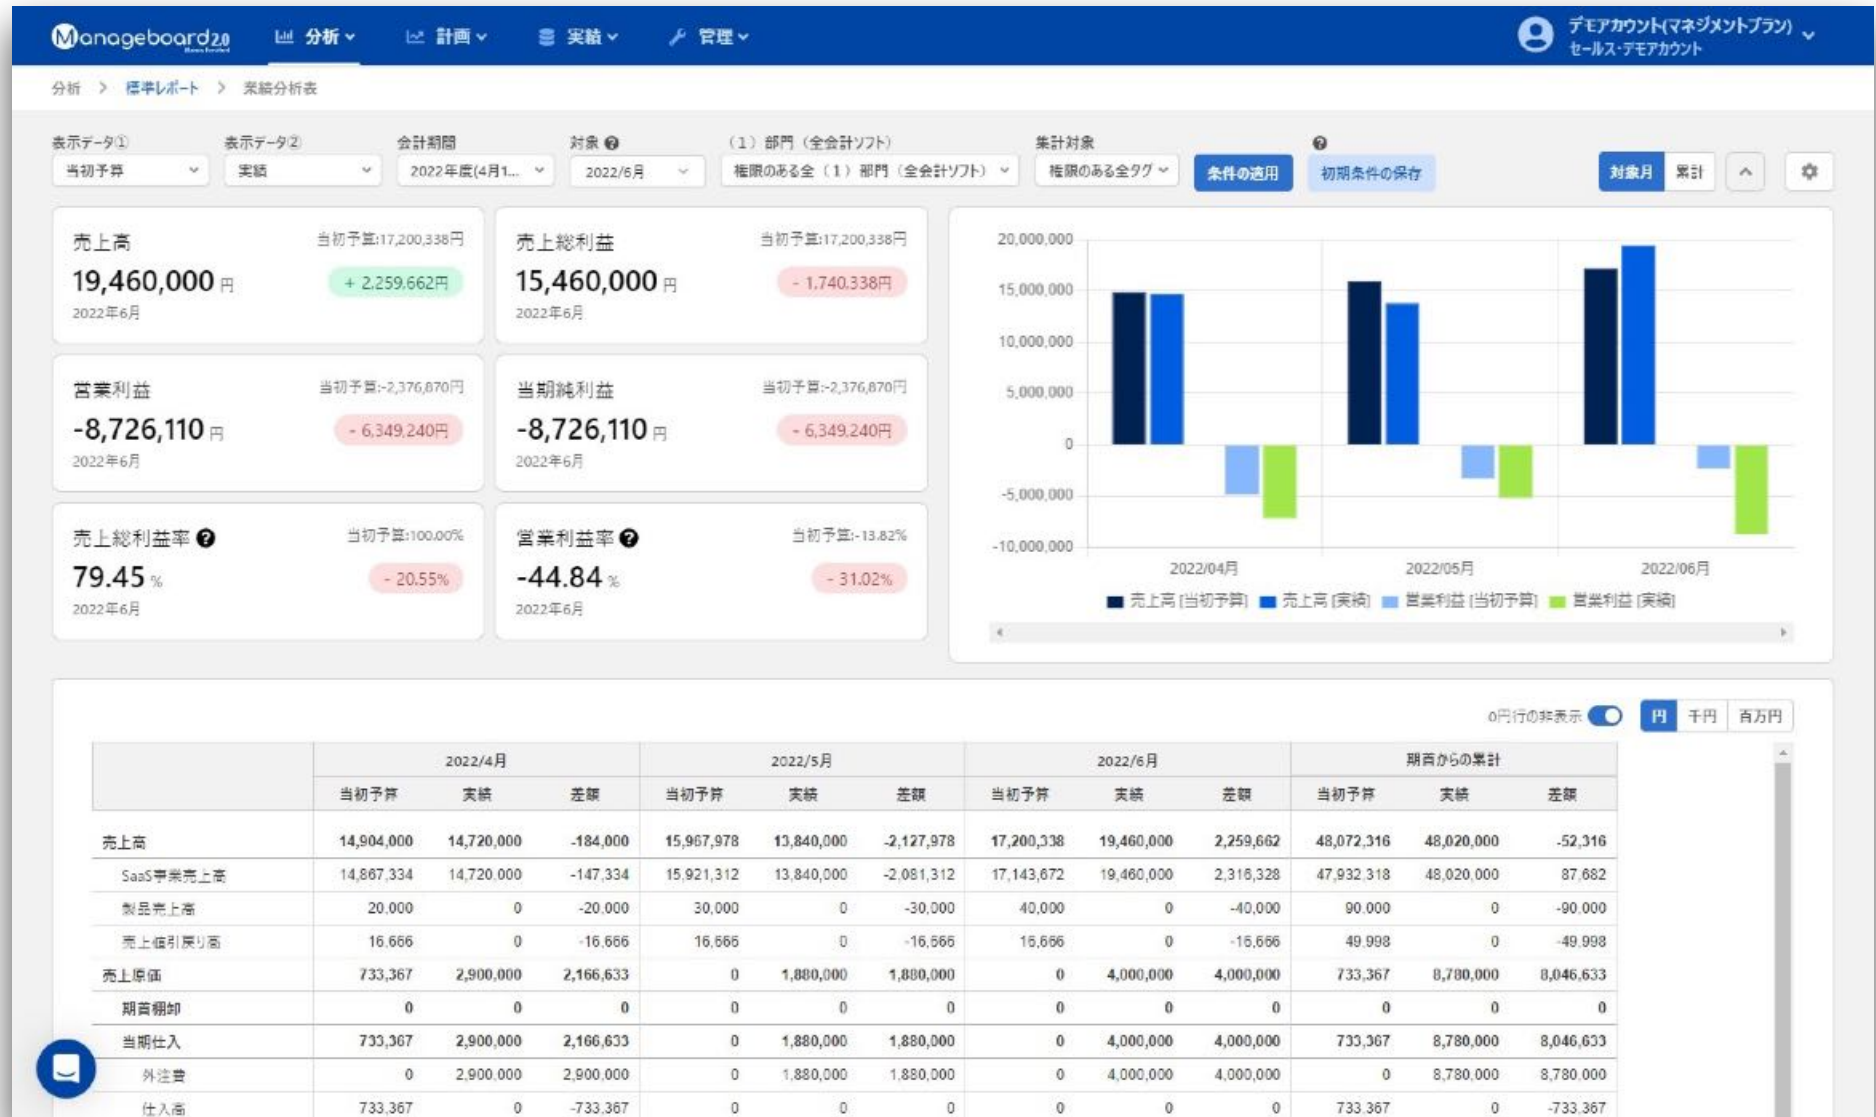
Manageboard2.0 分析 計画 実績 管理 デモアカウント(マネジメントプラン) セールス・デモアカウント

分析 > 標準レポート > 業績分析表

表示データ① 当初予算
表示データ② 実績
会計期間 2022年度(4月1...
対象 2022/6月
(1) 部門 (全会計ソフト) 権限のある全 (1) 部門 (全会計ソフト)
集計対象 権限のある全タグ
条件の適用
初期条件の保存
対象月 累計

売上高 当初予算:17,200,338円
19,460,000円
+ 2,259,662円
2022年6月

売上総利益 当初予算:17,200,338円
15,460,000円
- 1,740,338円
2022年6月

営業利益 当初予算:-2,376,870円
-8,726,110円
- 6,349,240円
2022年6月

当期純利益 当初予算:-2,376,870円
-8,726,110円
- 6,349,240円
2022年6月

売上総利益率 当初予算:100.00%
79.45%
- 20.55%
2022年6月

営業利益率 当初予算:-13.82%
-44.84%
- 31.02%
2022年6月

20,000,000
15,000,000
10,000,000
5,000,000
0
-5,000,000
-10,000,000
2022/04月 2022/05月 2022/06月
売上高 [当初予算] 売上高 [実績] 営業利益 [当初予算] 営業利益 [実績]

0円行の非表示 円 千円 百万円

| | 2022/4月 | | | 2022/5月 | | | 2022/6月 | | | 期首からの累計 | | |
|---|---|---|---|---|---|---|---|---|---|---|---|---|
| | 当初予算 | 実績 | 差額 | 当初予算 | 実績 | 差額 | 当初予算 | 実績 | 差額 | 当初予算 | 実績 | 差額 |
| 売上高 | 14,904,000 | 14,720,000 | -184,000 | 15,967,978 | 13,840,000 | -2,127,978 | 17,200,338 | 19,460,000 | 2,259,662 | 48,072,316 | 48,020,000 | -52,316 |
| SaaS事業売上高 | 14,867,334 | 14,720,000 | -147,334 | 15,921,312 | 13,840,000 | -2,081,312 | 17,143,672 | 19,460,000 | 2,316,328 | 47,932,318 | 48,020,000 | 87,682 |
| 製品売上高 | 20,000 | 0 | -20,000 | 30,000 | 0 | -30,000 | 40,000 | 0 | -40,000 | 90,000 | 0 | -90,000 |
| 売上値引戻り高 | 16,666 | 0 | -16,666 | 16,666 | 0 | -16,666 | 16,666 | 0 | -16,666 | 49,998 | 0 | -49,998 |
| 売上原価 | 733,367 | 2,900,000 | 2,166,633 | 0 | 1,880,000 | 1,880,000 | 0 | 4,000,000 | 4,000,000 | 733,367 | 8,780,000 | 8,046,633 |
| 期首棚卸 | 0 | 0 | 0 | 0 | 0 | 0 | 0 | 0 | 0 | 0 | 0 | 0 |
| 当期仕入 | 733,367 | 2,900,000 | 2,166,633 | 0 | 1,880,000 | 1,880,000 | 0 | 4,000,000 | 4,000,000 | 733,367 | 8,780,000 | 8,046,633 |
| 外注費 | 0 | 2,900,000 | 2,900,000 | 0 | 1,880,000 | 1,880,000 | 0 | 4,000,000 | 4,000,000 | 0 | 8,780,000 | 8,780,000 |
| 仕入高 | 733,367 | 0 | -733,367 | 0 | 0 | 0 | 0 | 0 | 0 | 733,367 | 0 | -733,367 |